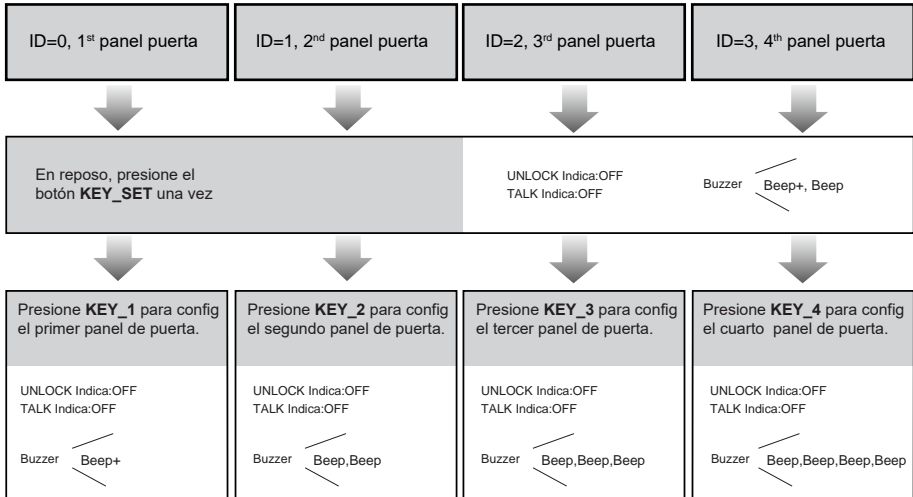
ID=0, 1$^{st}$ panel puerta

ID=1, 2$^{nd}$ panel puerta

ID=2, 3$^{rd}$ panel puerta

ID=3, 4$^{th}$ panel puerta

En reposo, presione el botón **KEY_SET** una vez

UNLOCK Indica:OFF
TALK Indica:OFF

Buzzer Beep+, Beep

Presione **KEY_1** para config el primer panel de puerta.

UNLOCK Indica:OFF
TALK Indica:OFF

Buzzer Beep+

Presione **KEY_2** para config el segundo panel de puerta.

UNLOCK Indica:OFF
TALK Indica:OFF

Buzzer Beep,Beep

Presione **KEY_3** para config el tercer panel de puerta.

UNLOCK Indica:OFF
TALK Indica:OFF

Buzzer Beep,Beep,Beep

Presione **KEY_4** para config el cuarto panel de puerta.

UNLOCK Indica:OFF
TALK Indica:OFF

Buzzer Beep,Beep,Beep,Beep